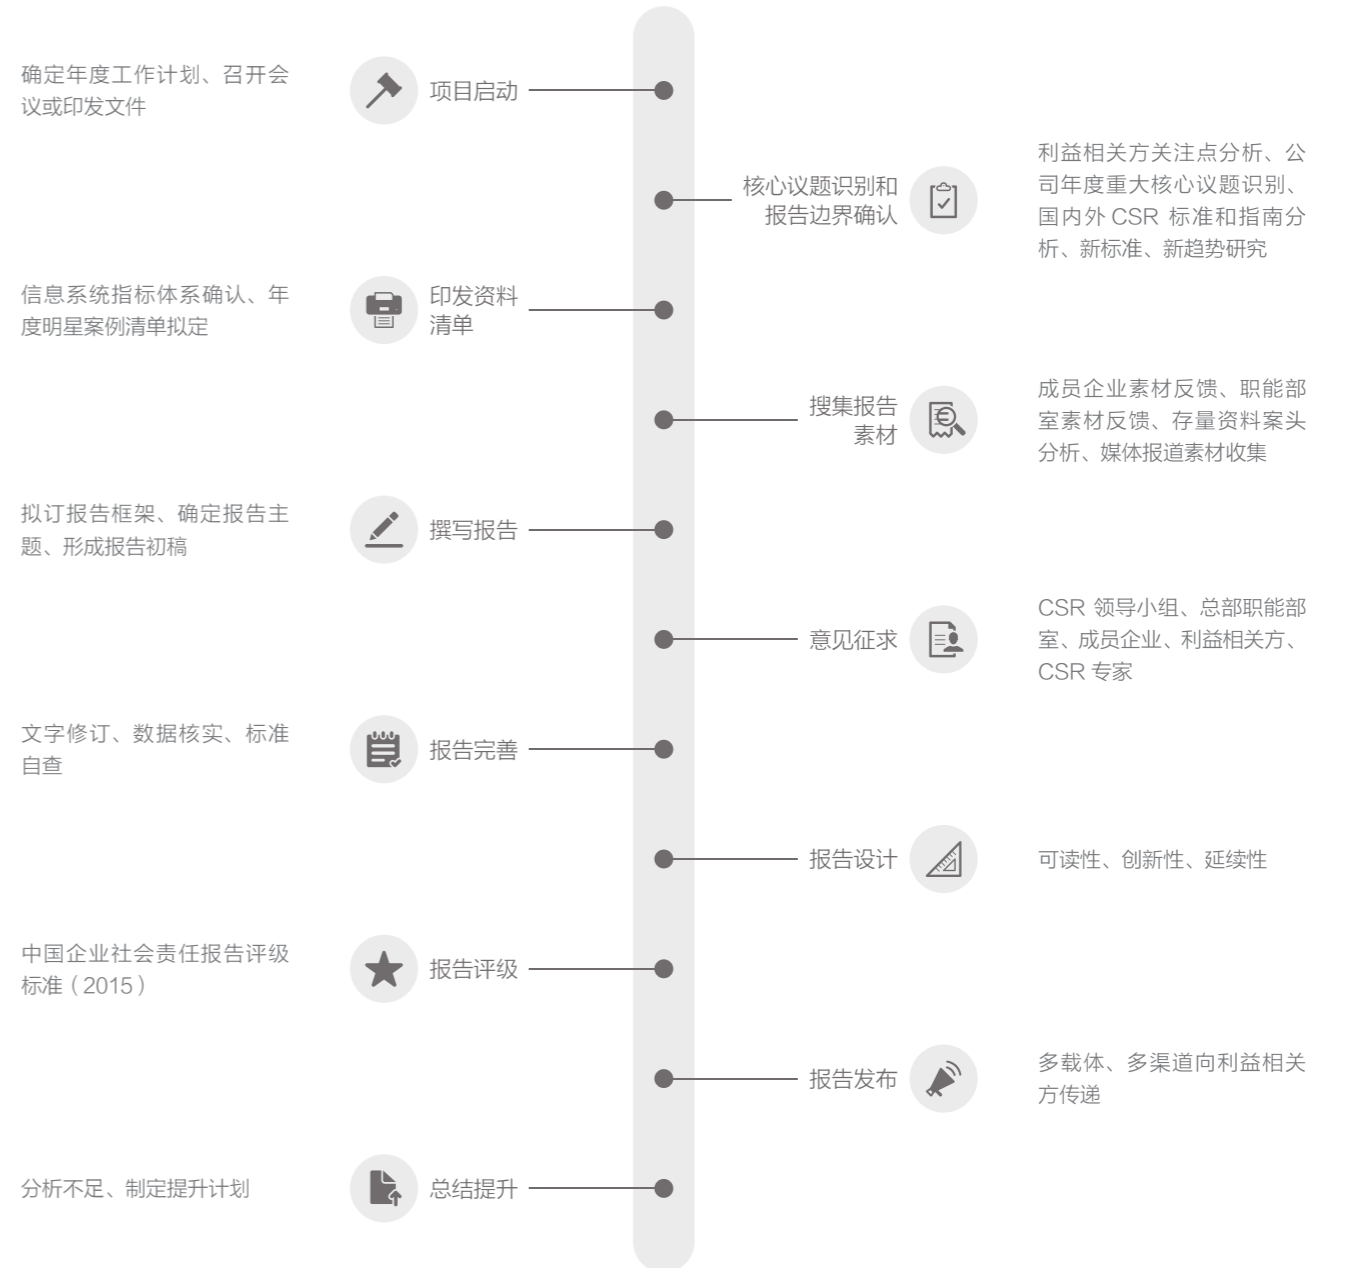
确定年度工作计划、召开会议或印发文件

项目启动

核心议题识别和报告边界确认

利益相关方关注点分析、公司年度重大核心议题识别、国内外 CSR 标准和指南分析、新标准、新趋势研究

信息系统指标体系确认、年度明星案例清单拟定

印发资料清单

搜集报告素材

成员企业素材反馈、职能部室素材反馈、存量资料案头分析、媒体报道素材收集

拟订报告框架、确定报告主题、形成报告初稿

撰写报告

意见征求

CSR 领导小组、总部职能部室、成员企业、利益相关方、CSR 专家

文字修订、数据核实、标准自查

报告完善

报告设计

可读性、创新性、延续性

中国企业社会责任报告评级标准（2015）

报告评级

报告发布

多载体、多渠道向利益相关方传递

分析不足、制定提升计划

总结提升